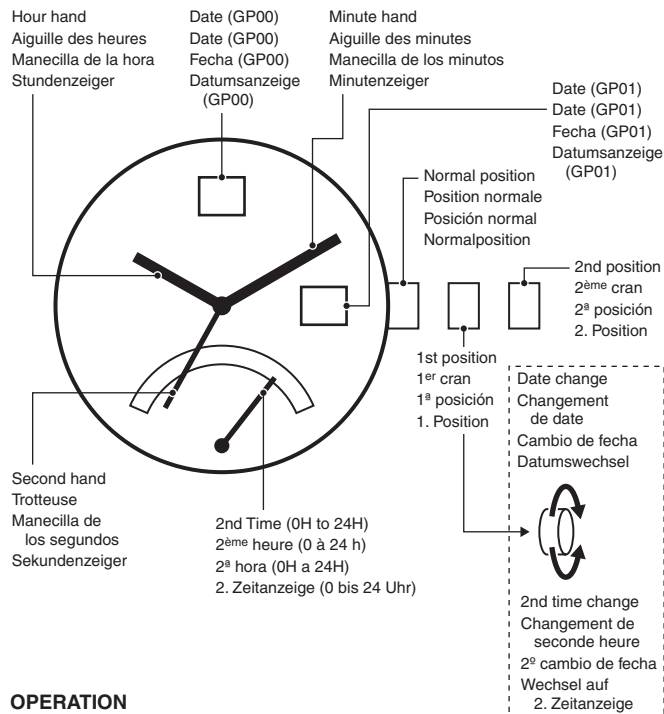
Hour hand
Aiguille des heures
Manecilla de la hora
Stundenzeiger

Date (GP00)
Date (GP00)
Fecha (GP00)
Datumsanzeige (GP00)

Minute hand
Aiguille des minutes
Manecilla de los minutos
Minutenzeiger

Date (GP01)
Date (GP01)
Fecha (GP01)
Datumsanzeige (GP01)

Normal position
Position normale
Posición normal
Normalposition

2nd position
2$^{ème}$ cran
2ª posición
2. Position

1st position
1$^{er}$ cran
1ª posición
1. Position

Date change
Changement de date
Cambio de fecha
Datumswechsel

Second hand
Trotteuse
Manecilla de los segundos
Sekundenzeiger

2nd Time (0H to 24H)
2$^{ème}$ heure (0 à 24 h)
2ª hora (0H a 24H)
2. Zeitanzeige (0 bis 24 Uhr)

2nd time change
Changement de seconde heure
2º cambio de fecha
Wechsel auf 2. Zeitanzeige

OPERATION